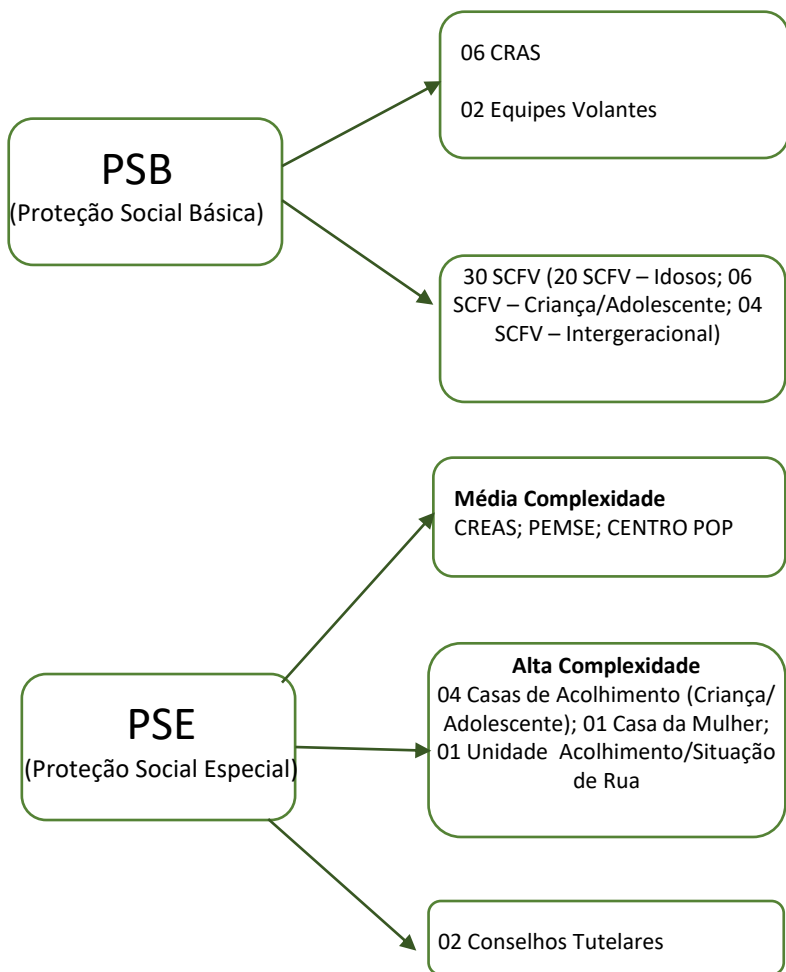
PSB
(Proteção Social Básica)

06 CRAS

02 Equipes Volantes

30 SCFV (20 SCFV – Idosos; 06 SCFV – Criança/Adolescente; 04 SCFV – Intergeracional)

PSE
(Proteção Social Especial)

**Média Complexidade**
CREAS; PEMSE; CENTRO POP

**Alta Complexidade**
04 Casas de Acolhimento (Criança/ Adolescente); 01 Casa da Mulher; 01 Unidade Acolhimento/Situação de Rua

02 Conselhos Tutelares